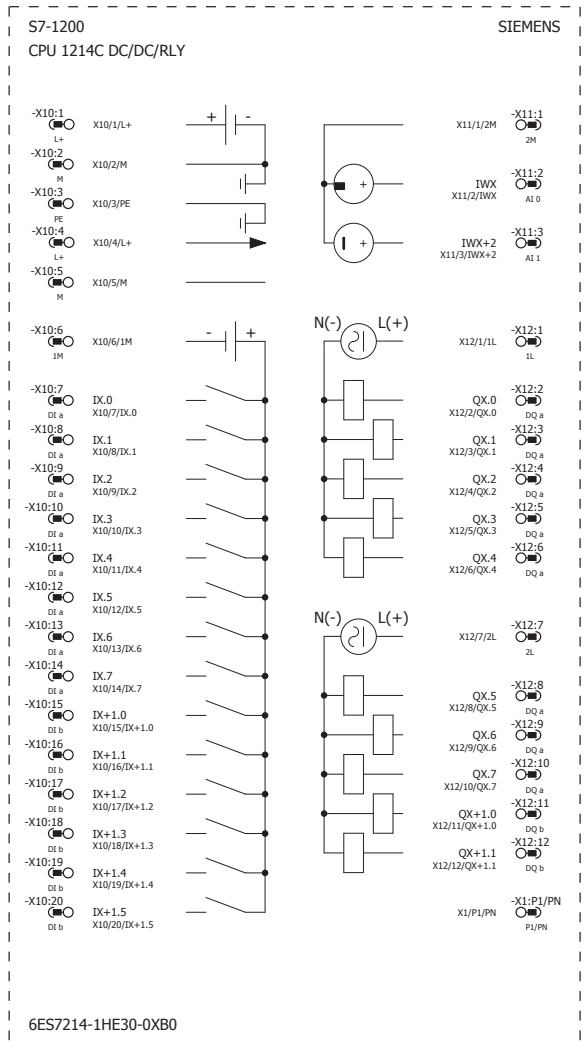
S7-1200
CPU 1214C DC/DC/RLY

SIEMENS

-X10:1
L+
X10/1/L+

+ -

-X10:2
M
X10/2/M

-X10:3
PE
X10/3/PE

-X10:4
L+
X10/4/L+

-X10:5
M
X10/5/M

-X10:6
1M
X10/6/1M

- +

-X10:7
DI a
IX.0
X10/7/IX.0

-X10:8
DI a
IX.1
X10/8/IX.1

-X10:9
DI a
IX.2
X10/9/IX.2

-X10:10
DI a
IX.3
X10/10/IX.3

-X10:11
DI a
IX.4
X10/11/IX.4

-X10:12
DI a
IX.5
X10/12/IX.5

-X10:13
DI a
IX.6
X10/13/IX.6

-X10:14
DI a
IX.7
X10/14/IX.7

-X10:15
DI b
IX+1.0
X10/15/IX+1.0

-X10:16
DI b
IX+1.1
X10/16/IX+1.1

-X10:17
DI b
IX+1.2
X10/17/IX+1.2

-X10:18
DI b
IX+1.3
X10/18/IX+1.3

-X10:19
DI b
IX+1.4
X10/19/IX+1.4

-X10:20
DI b
IX+1.5
X10/20/IX+1.5

X11/1/2M
-X11:1
2M

+
IWX
X11/2/IWX
-X11:2
AI 0

+
IWX+2
X11/3/IWX+2
-X11:3
AI 1

N(-) L(+)
X12/1/1L
-X12:1
1L

QX.0
X12/2/QX.0
-X12:2
DQ a

QX.1
X12/3/QX.1
-X12:3
DQ a

QX.2
X12/4/QX.2
-X12:4
DQ a

QX.3
X12/5/QX.3
-X12:5
DQ a

QX.4
X12/6/QX.4
-X12:6
DQ a

N(-) L(+)
X12/7/2L
-X12:7
2L

QX.5
X12/8/QX.5
-X12:8
DQ a

QX.6
X12/9/QX.6
-X12:9
DQ a

QX.7
X12/10/QX.7
-X12:10
DQ a

QX+1.0
X12/11/QX+1.0
-X12:11
DQ b

QX+1.1
X12/12/QX+1.1
-X12:12
DQ b

X1/P1/PN
-X1:P1/PN
P1/PN

6ES7214-1HE30-0XB0